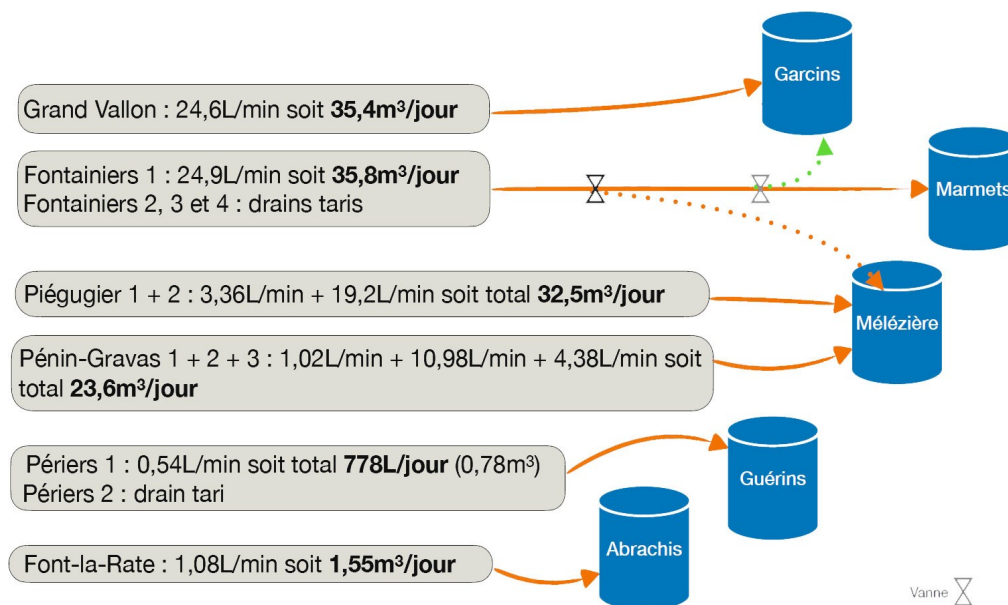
Garcins

Grand Vallon : 24,6L/min soit **35,4m$^3$/jour**

Fontainiers 1 : 24,9L/min soit **35,8m$^3$/jour**
Fontainiers 2, 3 et 4 : drains taris

Marmets

Piégugier 1 + 2 : 3,36L/min + 19,2L/min soit total **32,5m$^3$/jour**

Mélézière

Pénin-Gravas 1 + 2 + 3 : 1,02L/min + 10,98L/min + 4,38L/min soit total **23,6m$^3$/jour**

Périers 1 : 0,54L/min soit total **778L/jour** (0,78m$^3$)
Périers 2 : drain tari

Guérins

Abrachis

Font-la-Rate : 1,08L/min soit **1,55m$^3$/jour**

Vanne